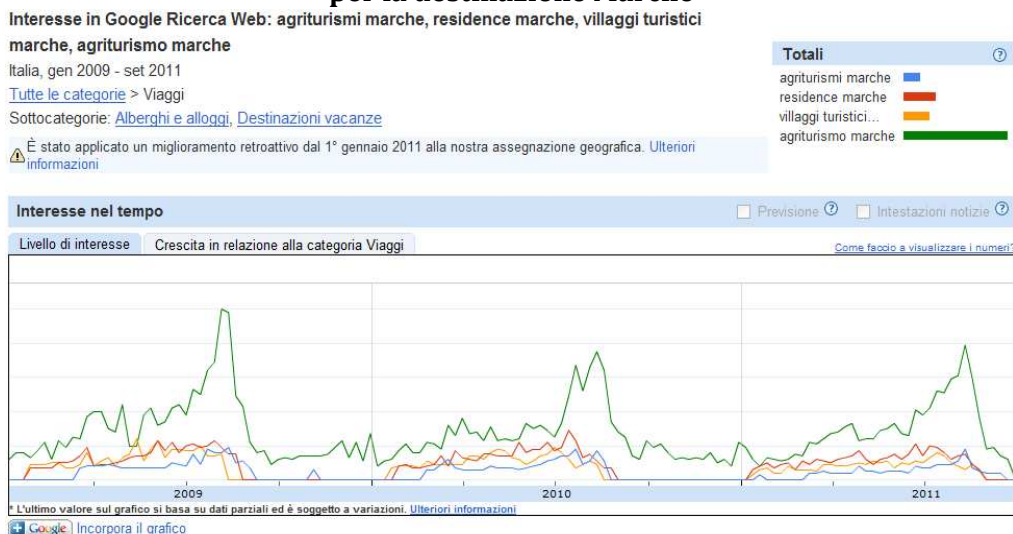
Interesse in Google Ricerca Web: agriturismi marche, residence marche, villaggi turistici marche, agriturismo marche

Italia, gen 2009 - set 2011

Tutte le categorie > Viaggi

Sottocategorie: Alberghi e alloggi, Destinazioni vacanze

È stato applicato un miglioramento retroattivo dal 1° gennaio 2011 alla nostra assegnazione geografica. Ulteriori informazioni

Totali

agriturismi marche

residence marche

villaggi turistici...

agriturismo marche

Interesse nel tempo

Previsione

Intestazioni notizie

Livello di interesse

Crescita in relazione alla categoria Viaggi

Come faccio a visualizzare i numeri?

2009

2010

2011

* L'ultimo valore sul grafico si basa su dati parziali ed è soggetto a variazioni. Ulteriori informazioni

Google Incorpora il grafico